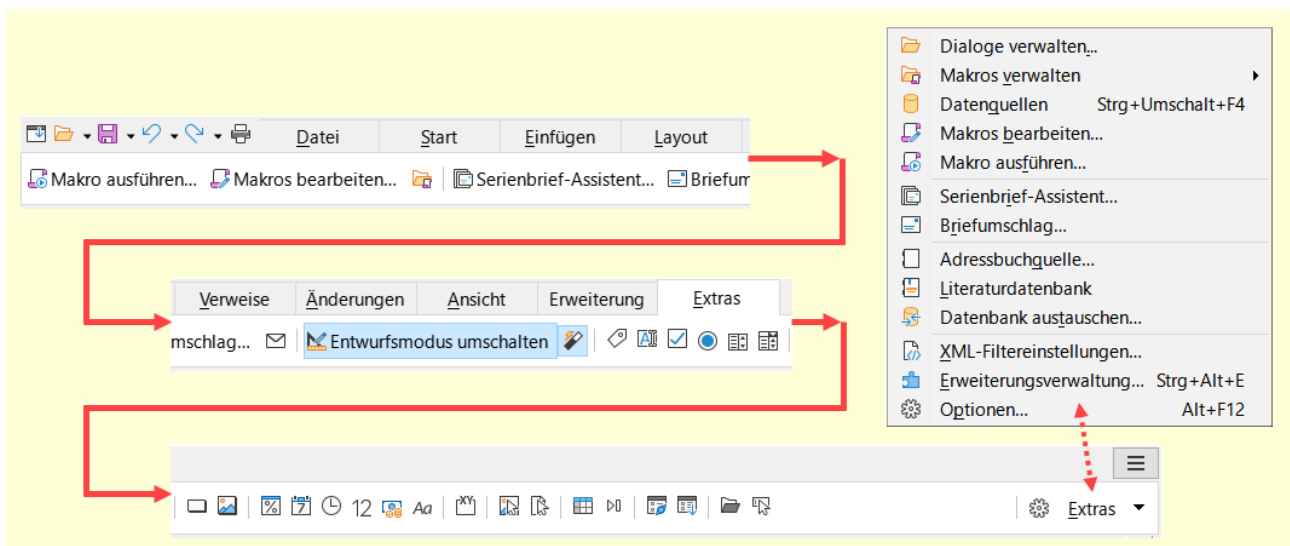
Datei
Start
Einfügen
Layout

Makro ausführen... Makros bearbeiten... Serienbrief-Assistent... Briefum

Verweise
Änderungen
Ansicht
Erweiterung
Extras

mschlag... Entwurfsmodus umschalten

12 Aa

Extras

Dialoge verwalten...
Makros verwalten
Datenquellen Strg+Umschalt+F4
Makros bearbeiten...
Makro ausführen...
Serienbrief-Assistent...
Briefumschlag...
Adressbuchquelle...
Literaturdatenbank
Datenbank austauschen...
XML-Filtereinstellungen...
Erweiterungsverwaltung... Strg+Alt+E
Optionen... Alt+F12